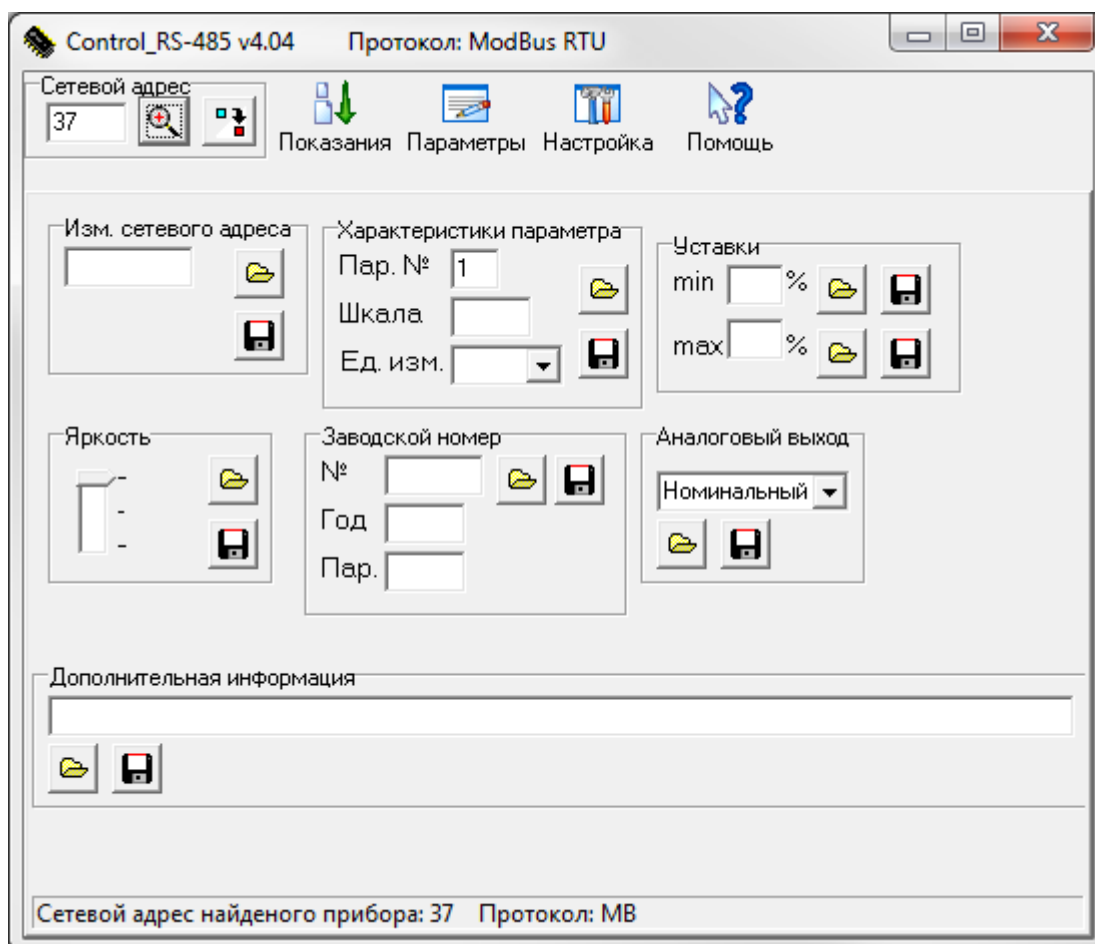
Control_RS-485 v4.04 Протокол: ModBus RTU

Сетевой адрес
37

Показания Параметры Настройка Помощь

Изм. сетевого адреса

Характеристики параметра
Пар. № 1
Шкала
Ед. изм.

Уставки
min %
max %

Яркость
-
-
-

Заводской номер
№
Год
Пар.

Аналоговый выход
Номинальный

Дополнительная информация

Сетевой адрес найденого прибора: 37 Протокол: MB